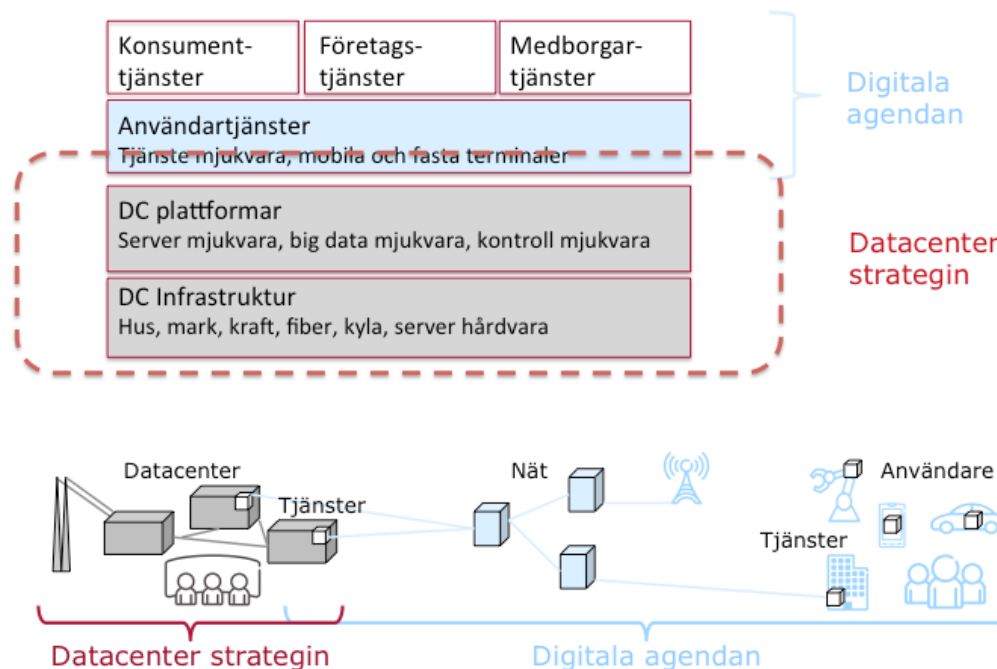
Konsumenttjänster

Företagstjänster

Medborgartjänster

Användartjänster
Tjänste mjukvara, mobila och fasta terminaler

Digitala agendan

DC plattformar
Server mjukvara, big data mjukvara, kontroll mjukvara

Datacenter strategin

DC Infrastruktur
Hus, mark, kraft, fiber, kyla, server hårdvara

Datacenter

Tjänster

Nät

Användare

Tjänster

Datacenter strategin

Digitala agendan